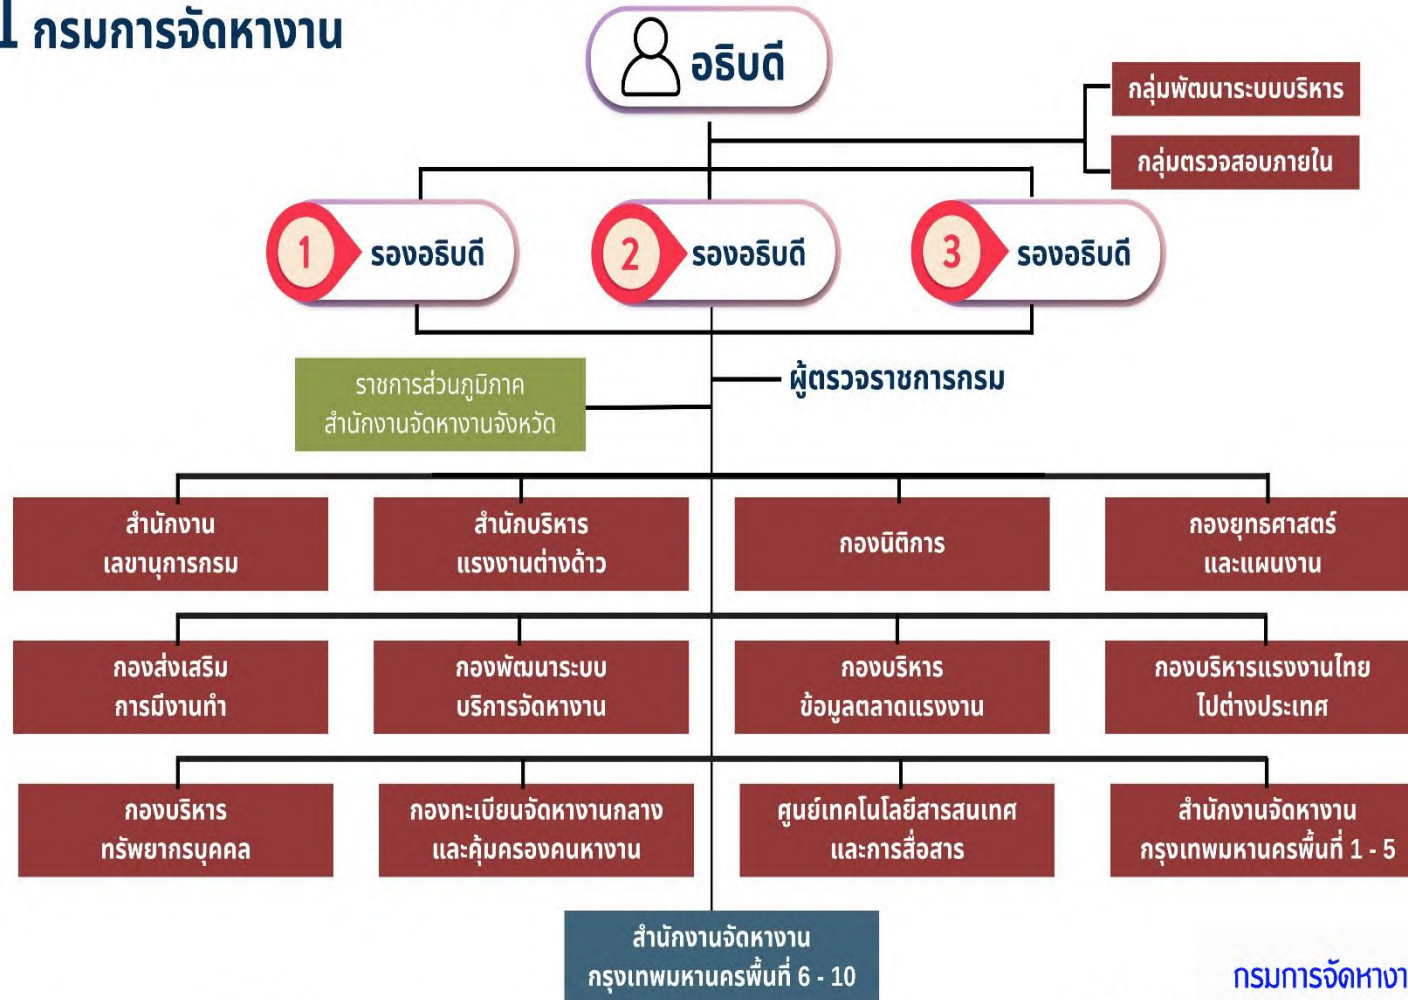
1 กรมการจัดหางาน

อธิบดี

กลุ่มพัฒนาระบบบริหาร

กลุ่มตรวจสอบภายใน

1 รองอธิบดี

2 รองอธิบดี

3 รองอธิบดี

ราชการส่วนภูมิภาค
สำนักงานจัดหางานจังหวัด

ผู้ตรวจราชการกรม

สำนักงานเลขานุการกรม

สำนักบริหารแรงงานต่างด้าว

กองนิติการ

กองยุทธศาสตร์และแผนงาน

กองส่งเสริมการมีงานทำ

กองพัฒนาระบบบริการจัดหางาน

กองบริหารข้อมูลตลาดแรงงาน

กองบริหารแรงงานไทยไปต่างประเทศ

กองบริหารทรัพยากรบุคคล

กองทะเบียนจัดหางานกลางและคุ้มครองคนหางาน

ศูนย์เทคโนโลยีสารสนเทศและการสื่อสาร

สำนักงานจัดหางานกรุงเทพมหานครพื้นที่ 1 - 5

สำนักงานจัดหางานกรุงเทพมหานครพื้นที่ 6 - 10

กรมการจัดหางา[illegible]